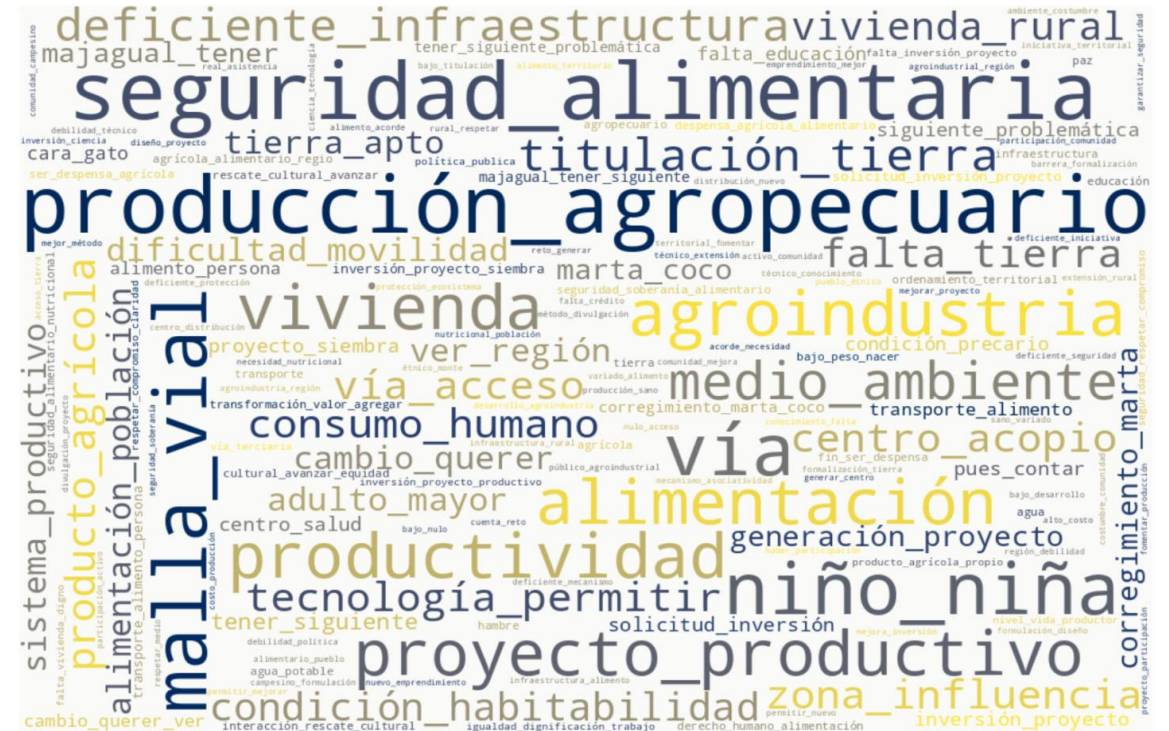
deficiente_infraestructura vivienda_rural
seguridad_alimentaria
majagual_tener tener_siguiente_problemática falta_educación falta_inversión_proyecto
bajo_titulación alimento_territorio emprendimiento_mejor agroindustrial_región
real_asistencia iniciativa_territorial paz
comunidad_campesino ciencia_tecnología barrera_formalización garantizar_seguridad
ambiente_costumbre
debilidad_técnico alimento_acorde rural_respetar participación_comunidad
inversión_ciencia diseño_proyecto agropecuario despensa_agrícola_alimentario
tierra_apto siguiente_problemática
titulación_tierra
cara_gato agrícola_alimentario_regio política_publica infraestructura
ser_despensa_agrícola rescate_cultural_avanzar majagual_tener_siguiente solicitud_inversión_proyecto
distribución_nuevo educación
producción_agropecuario
dificultad_movilidad reto_generar territorial_fomentar deficiente_iniciativa
mejor_método técnico_extensión activo_comunidad
falta_tierra
alimento_persona inversión_proyecto_siembra marta_coco
vivienda agroindustria
ordenamiento_territorial extensión_rural
técnico_conocimiento pueblo_étnico
deficiente_protección protección_ecosistema mejorar_proyecto
seguridad_soberanía_alimentario
falta_crédito
método_divulgación
centro_distribución
producto_agrícola
sistema_productivo
alimentación_población
nutricional_población
proyecto_siembra condición_precario
ver_región
necesidad_nutricional tierra comunidad_mejora acorde_necesidad bajo_peso_nacer
deficiente_seguridad
respetar_compromiso
transporte étnico_monte variado_alimento
medio_ambiente
vía_acceso
agroindustria_región producción_sano
transformación_valor_agregar desarrollo_agroindustria corregimiento_marta_coco transporte_alimento
consumo_humano
seguridad_alimentario_nutricional
divulgación_proyecto
transporte_alimento_persona respetar_compromiso_claridad
vía_terciaria infraestructura_rural agrícola mulo_acceso conocimiento_falta
sano_variado
malla_vial vía
centro_acopio
corregimiento_marta
seguridad_soberanía
cambio_querer
público_agroindustrial formalización_tierra
fin_ser_despensa
pues_contar
cultural_avanzar_equidad
inversión_proyecto_productivo generar_centro
mecanismo_asociatividad
adulto_mayor
alimentación
bajo_desarrollo
participación_activo
centro_salud bajo_nulo cuenta_reto agua alto_costo
costumbre_comunidad
productividad generación_proyecto
fomentar_participación
región_debilidad
haber_participación
costo_producción deficiente_mecanismo producto_agrícola_propio
tecnología_permitir
niño_niña
falta_vivienda_digno
tener_siguiente hambre fin_ser_despensa nivel_vida_productor
participación_medio
mejora_inversión formulación_diseño
solicitud_inversión
debilidad_política
respetar_medio
proyecto_productivo
agua_potable
alimentario_pueblo
campesino_formulación
nuevo_emprendimiento
infraestructura_alimento
permitir_mejorar
proyecto_falta
condición_habitabilidad zona_influencia
permitir_nuevo
cambio_querer_ver interacción_rescate_cultural igualdad_dignificación_trabajo derecho_humano_alimentación inversión_proyecto